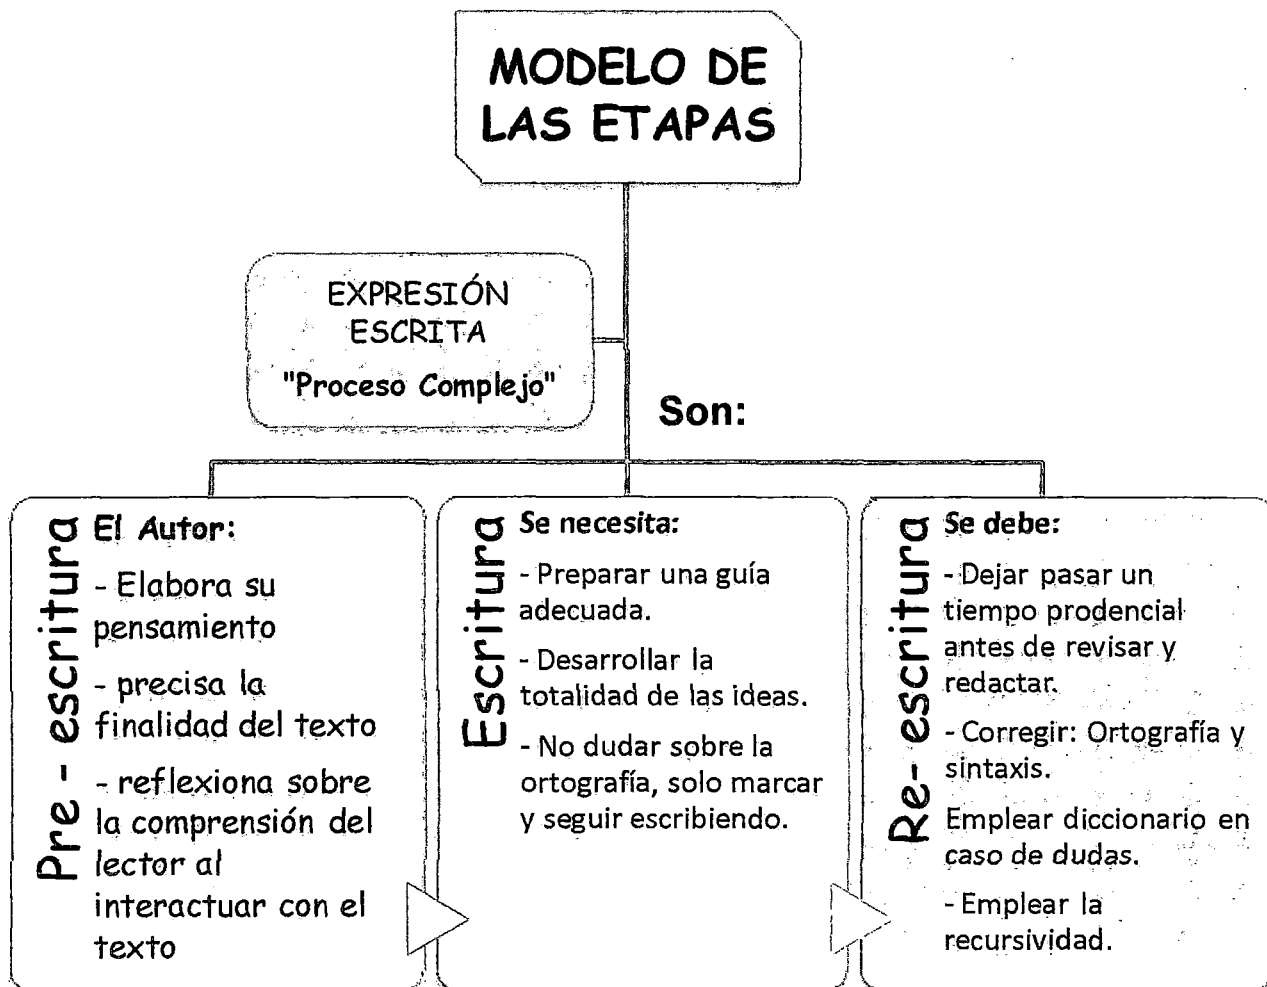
MODELO DE LAS ETAPAS

EXPRESIÓN ESCRITA
"Proceso Complejo"

Son:

Pre - escritura

El Autor:

- Elabora su pensamiento

- precisa la finalidad del texto

- reflexiona sobre la comprensión del lector al interactuar con el texto

Escritura

Se necesita:

- Preparar una guía adecuada.

- Desarrollar la totalidad de las ideas.

- No dudar sobre la ortografía, solo marcar y seguir escribiendo.

Re- escritura

Se debe:

- Dejar pasar un tiempo prodencial antes de revisar y redactar.

- Corregir: Ortografía y sintaxis.

Emplear diccionario en caso de dudas.

- Emplear la recursividad.